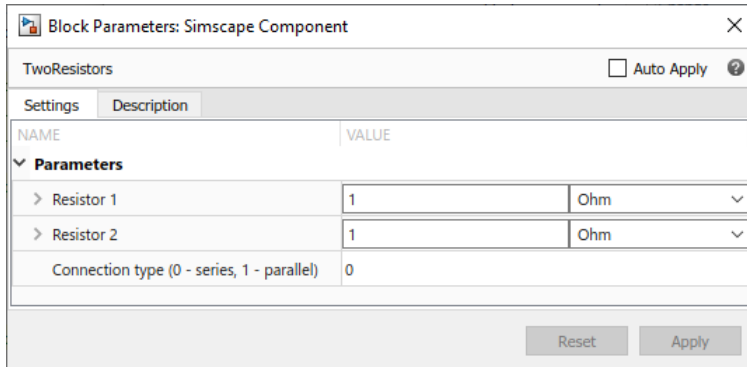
Block Parameters: Simscape Component

TwoResistors

Auto Apply

Settings | Description

| NAME | VALUE | |
|---|---|---|
| Parameters | | |
| Resistor 1 | 1 | Ohm |
| Resistor 2 | 1 | Ohm |
| Connection type (0 - series, 1 - parallel) | 0 | |

Reset | Apply